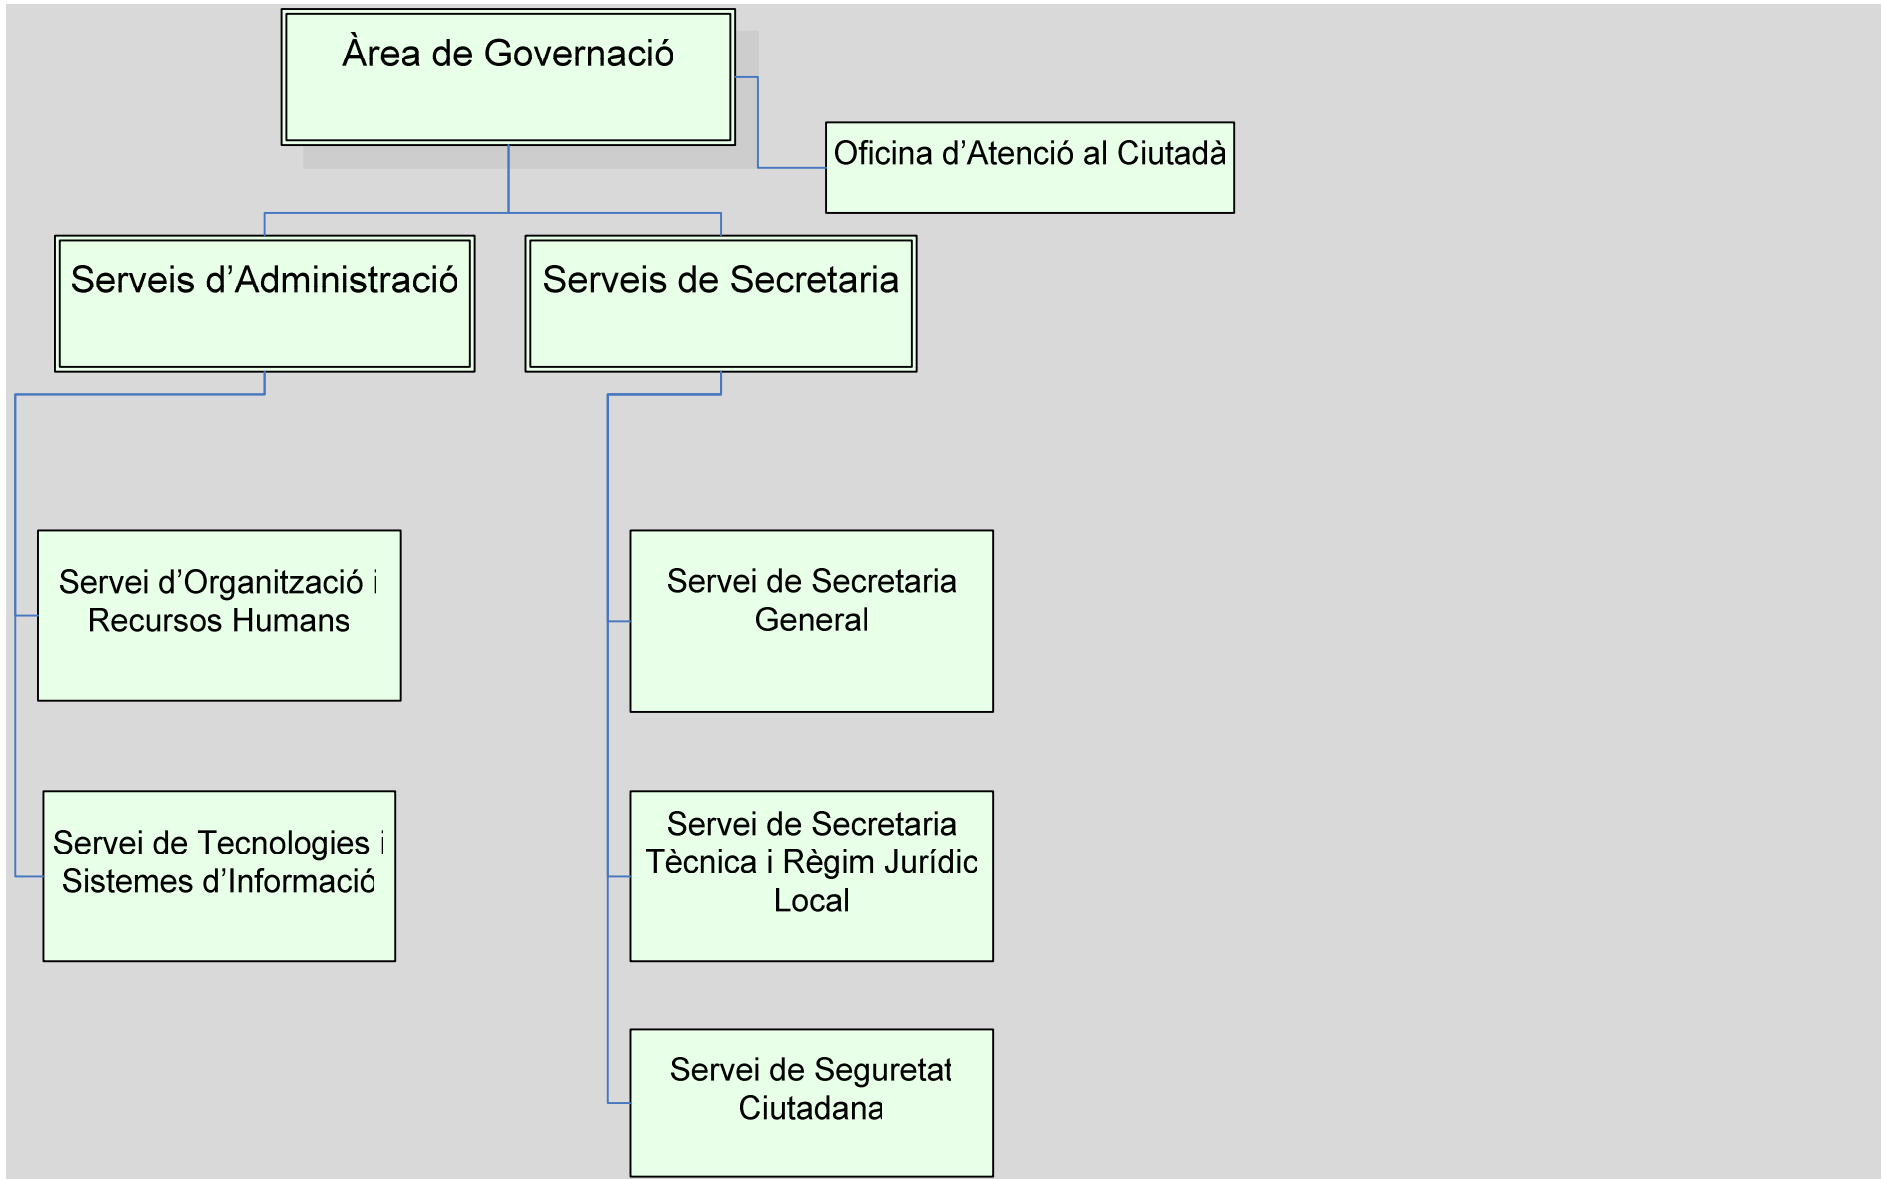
Àrea de Governació

Oficina d'Atenció al Ciutadà

Serveis d'Administració

Serveis de Secretaria

Servei d'Organització i Recursos Humans

Servei de Tecnologies i Sistemes d'Informació

Servei de Secretaria General

Servei de Secretaria Tècnica i Règim Jurídic Local

Servei de Seguretat Ciutadana